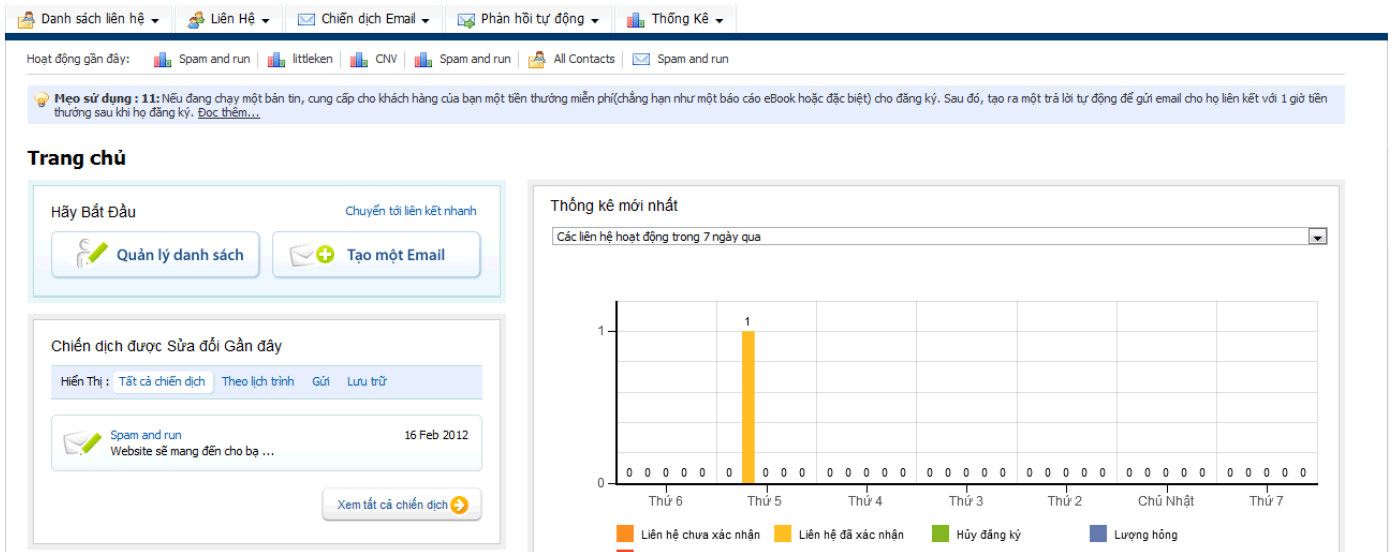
Danh sách liên hệ ▾ | Liên Hệ ▾ | Chiến dịch Email ▾ | Phản hồi tự động ▾ | Thống Kê ▾

Hoạt động gần đây: Spam and run | littleken | CNV | Spam and run | All Contacts | Spam and run

**Mẹo sử dụng : 11:** Nếu đang chạy một bản tin, cung cấp cho khách hàng của bạn một tiền thưởng miễn phí(chẳng hạn như một báo cáo eBook hoặc đặc biệt) cho đăng ký. Sau đó, tạo ra một trả lời tự động để gửi email cho họ liên kết với 1 giờ tiền thưởng sau khi họ đăng ký. Đọc thêm...

Trang chủ

Hãy Bắt Đầu

Chuyển tới liên kết nhanh

Quản lý danh sách

Tạo một Email

Chiến dịch được Sửa đổi Gần đây

Hiển Thị : Tất cả chiến dịch | Theo lịch trình | Gửi | Lưu trữ

Spam and run
16 Feb 2012
Website sẽ mang đến cho bạ ...

Xem tất cả chiến dịch

Thống kê mới nhất

Các liên hệ hoạt động trong 7 ngày qua

1
1
0
0 0 0 0 0 0 0 0 0 0 0 0 0 0 0 0 0 0 0 0 0 0 0 0 0 0 0 0 0 0 0 0 0 0
Thứ 6 | Thứ 5 | Thứ 4 | Thứ 3 | Thứ 2 | Chủ Nhật | Thứ 7

Liên hệ chưa xác nhận | Liên hệ đã xác nhận | Hủy đăng ký | Lượng hỏng